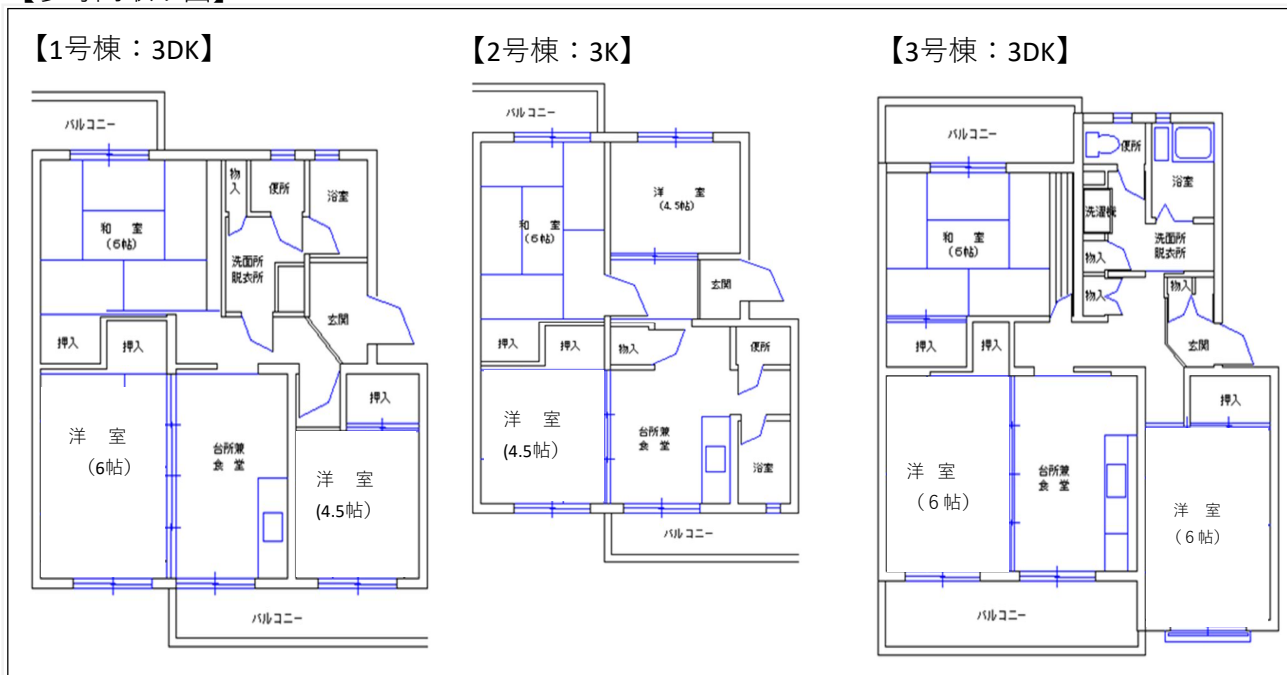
【1号棟：3DK】

バルコニー
和室
(6帖)
物入
便所
浴室
洗面所
脱衣所
玄関
押入
押入
洋室
(6帖)
台所兼
食堂
押入
洋室
(4.5帖)
バルコニー

【2号棟：3K】

バルコニー
和室
(6帖)
洋室
(4.5帖)
玄関
押入
押入
物入
便所
洋室
(4.5帖)
台所兼
食堂
浴室
バルコニー

【3号棟：3DK】

バルコニー
便所
浴室
和室
(6帖)
洗濯機
洗面所
脱衣所
物入
物入
物入
押入
押入
玄関
押入
洋室
(6帖)
台所兼
食堂
洋室
(6帖)
バルコニー